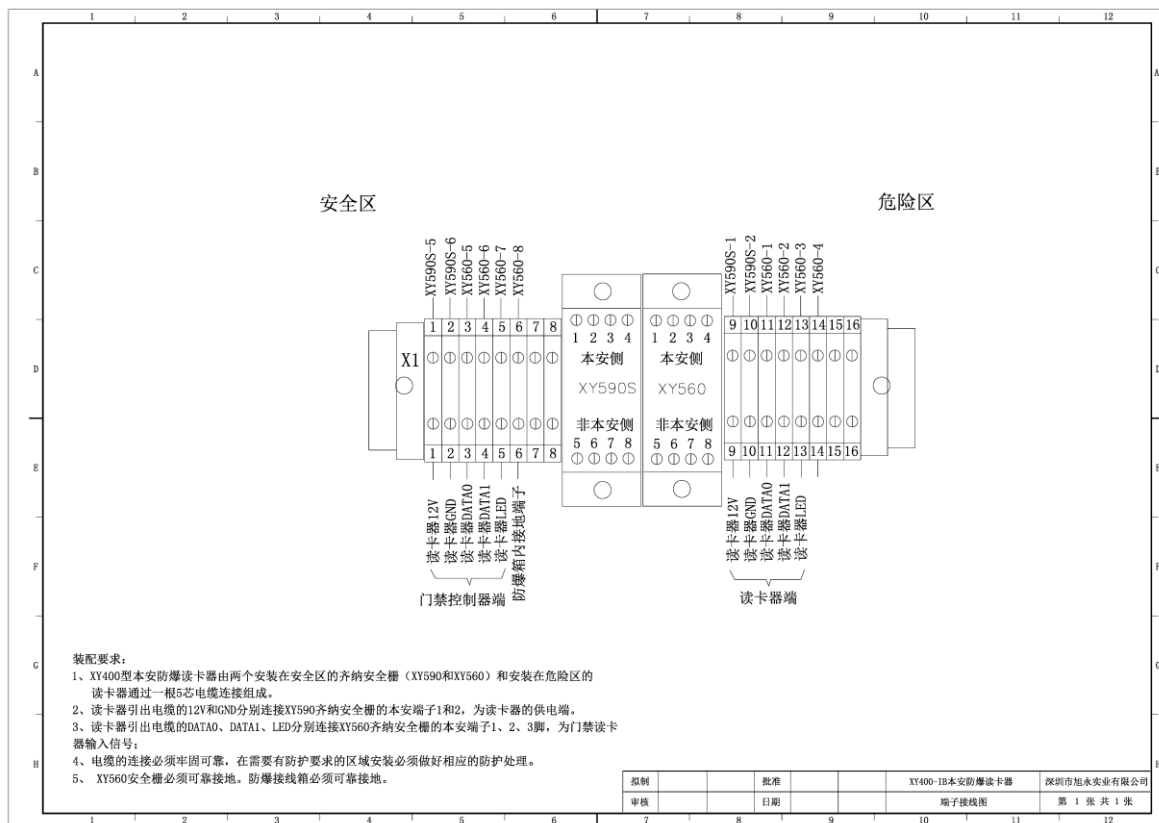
1 2 3 4 5 6 7 8 9 10 11 12

A B C D E F G H

安全区

危险区

XY590S-5
XY590S-6
XY560-5
XY560-6
XY560-7
XY560-8

XY590S-1
XY590S-2
XY560-1
XY560-2
XY560-3
XY560-4

X1

| 1 | 2 | 3 | 4 | 5 | 6 | 7 | 8 |
|---|---|---|---|---|---|---|---|

1 2 3 4
本安侧
XY590S
非本安侧
5 6 7 8

1 2 3 4
本安侧
XY560
非本安侧
5 6 7 8

| 9 | 10 | 11 | 12 | 13 | 14 | 15 | 16 |
|---|---|---|---|---|---|---|---|

| 1 | 2 | 3 | 4 | 5 | 6 | 7 | 8 |
|---|---|---|---|---|---|---|---|

| 9 | 10 | 11 | 12 | 13 | 14 | 15 | 16 |
|---|---|---|---|---|---|---|---|

读卡器12V
读卡器GND
读卡器DATA0
读卡器DATA1
读卡器LED
防爆箱内接地端子

门禁控制器端

读卡器12V
读卡器GND
读卡器DATA0
读卡器DATA1
读卡器LED

读卡器端

装配要求：
1、XY400型本安防爆读卡器由两个安装在安全区的齐纳安全栅（XY590和XY560）和安装在危险区的读卡器通过一根5芯电缆连接组成。
2、读卡器引出电缆的12V和GND分别连接XY590齐纳安全栅的本安端子1和2，为读卡器的供电端。
3、读卡器引出电缆的DATA0、DATA1、LED分别连接XY560齐纳安全栅的本安端子1、2、3脚，为门禁读卡器输入信号；
4、电缆的连接必须牢固可靠，在需要有防护要求的区域安装必须做好相应的防护处理。
5、 XY560安全栅必须可靠接地。防爆接线箱必须可靠接地。

| 拟制 | | | 批准 | | | XY400-IB本安防爆读卡器 | 深圳市旭永实业有限公司 |
|---|---|---|---|---|---|---|---|
| 审核 | | | 日期 | | | 端子接线图 | 第 1 张 共 1 张 |